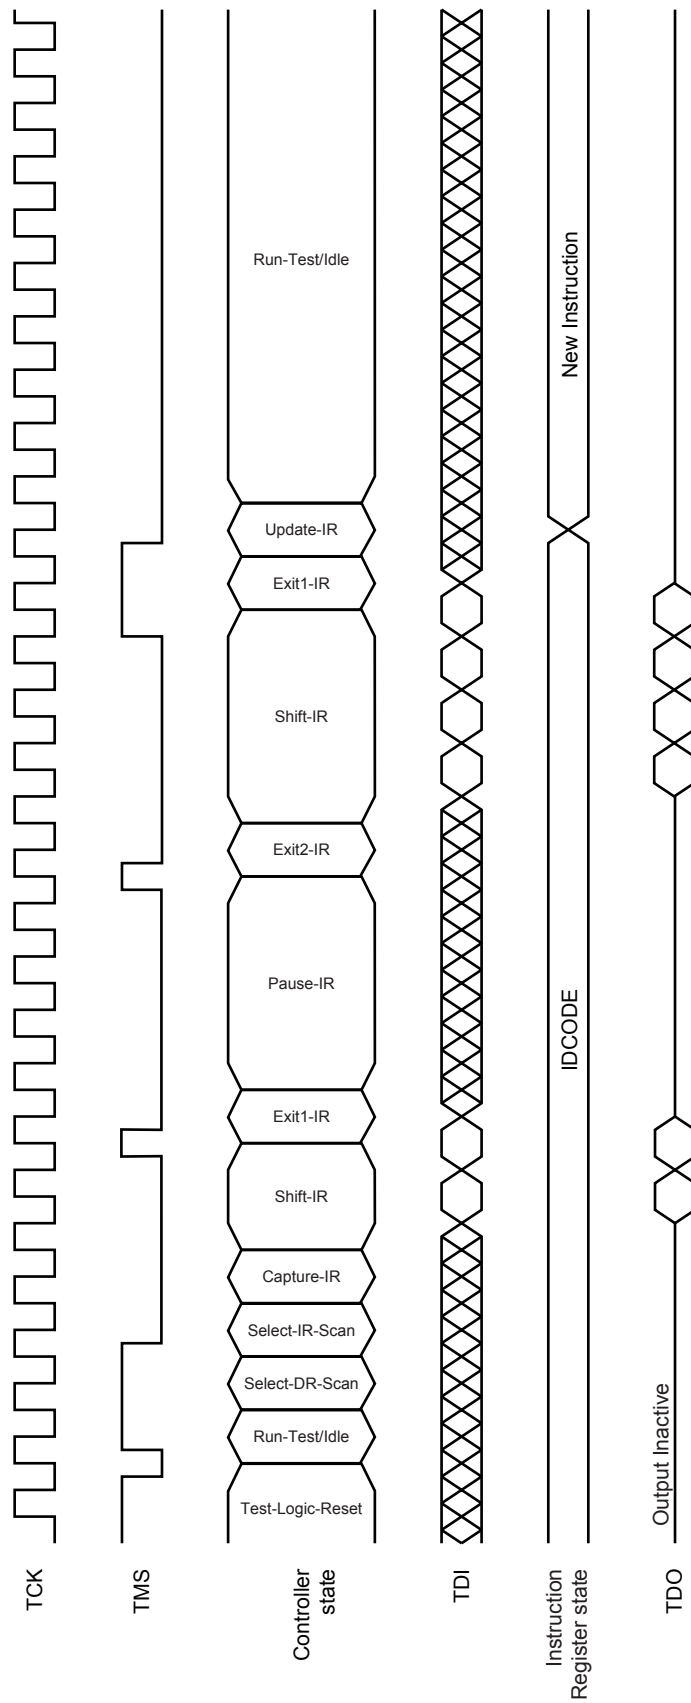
TCK

TMS

Controller state

Test-Logic-Reset

Run-Test/Idle

Select-DR-Scan

Select-IR-Scan

Capture-IR

Shift-IR

Exit1-IR

Pause-IR

Exit2-IR

Shift-IR

Exit1-IR

Update-IR

Run-Test/Idle

TDI

Instruction Register state

IDCODE

New Instruction

TDO

Output Inactive